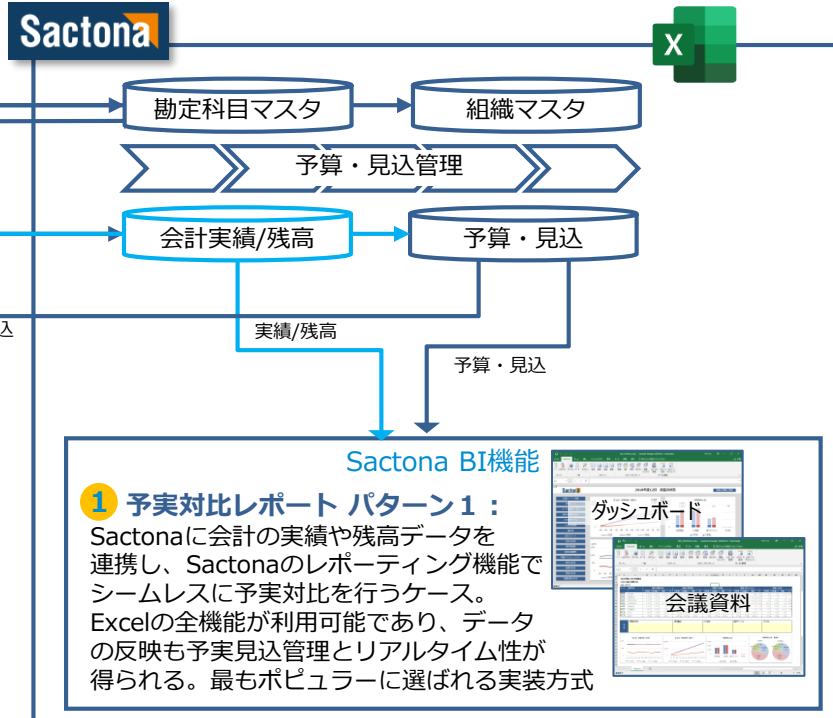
Sactona

X

勘定科目マスタ

組織マスタ

予算・見込管理

会計実績/残高

予算・見込

込

実績/残高

予算・見込

Sactona BI機能

1 予実対比レポート パターン１：

Sactonaに会計の実績や残高データを連携し、Sactonaのレポーティング機能でシームレスに予実対比を行うケース。Excelの全機能が利用可能であり、データの反映も予実見込管理とリアルタイム性が得られる。最もポピュラーに選ばれる実装方式

ダッシュボード

会議資料